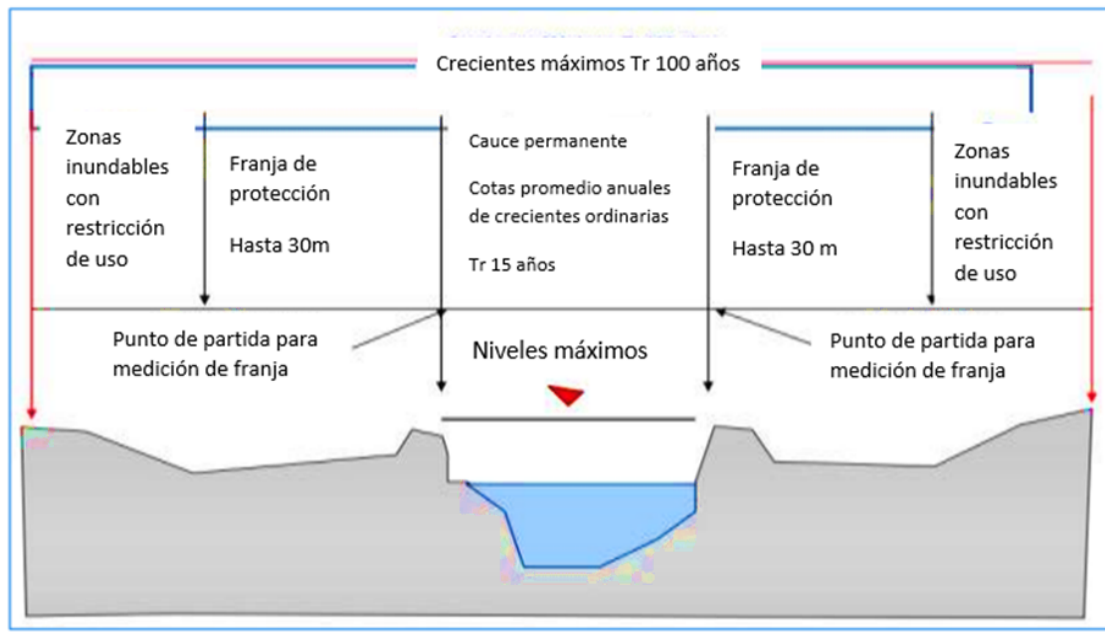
Crecientes máximos Tr 100 años

Zonas inundables con restricción de uso

Franja de protección

Hasta 30m

Cauce permanente

Cotas promedio anuales de crecientes ordinarias

Tr 15 años

Franja de protección

Hasta 30 m

Zonas inundables con restricción de uso

Punto de partida para medición de franja

Niveles máximos

Punto de partida para medición de franja